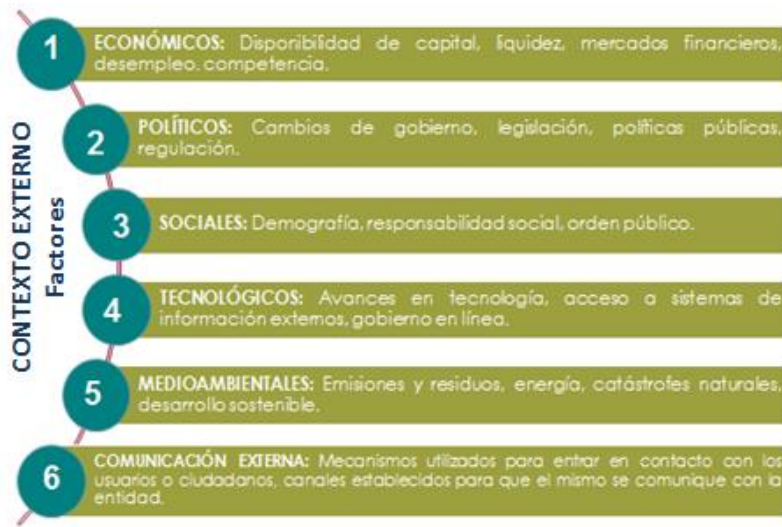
CONTEXTO EXTERNO
Factores

1 ECONÓMICOS: Disponibilidad de capital, liquidez, mercados financieros, desempleo, competencia.

2 POLÍTICOS: Cambios de gobierno, legislación, políticas públicas, regulación.

3 SOCIALES: Demografía, responsabilidad social, orden público.

4 TECNOLÓGICOS: Avances en tecnología, acceso a sistemas de información externos, gobierno en línea.

5 MEDIOAMBIENTALES: Emisiones y residuos, energía, catástrofes naturales, desarrollo sostenible.

6 COMUNICACIÓN EXTERNA: Mecanismos utilizados para entrar en contacto con los usuarios o ciudadanos, canales establecidos para que el mismo se comunique con la entidad.